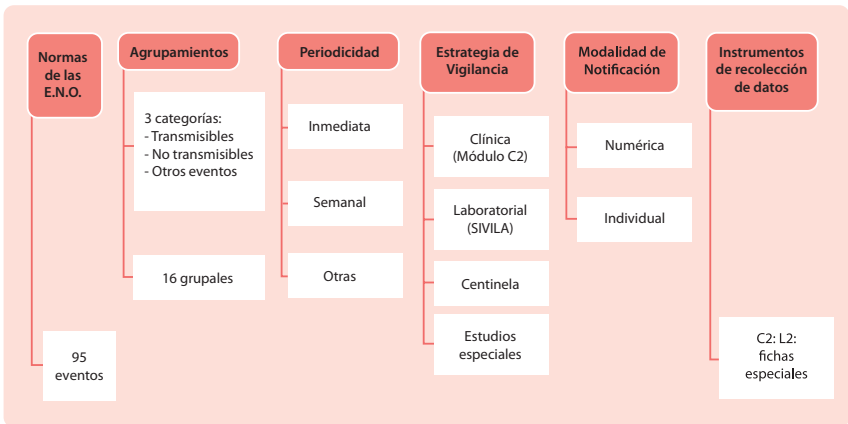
Normas de las E.N.O.

95 eventos

Agrupamientos

3 categorías:
- Transmisibles
- No transmisibles
- Otros eventos

16 grupales

Periodicidad

Inmediata

Semanal

Otras

Estrategia de Vigilancia

Clínica (Módulo C2)

Laboratorial (SIVILA)

Centinela

Estudios especiales

Modalidad de Notificación

Numérica

Individual

Instrumentos de recolección de datos

C2: L2: fichas especiales